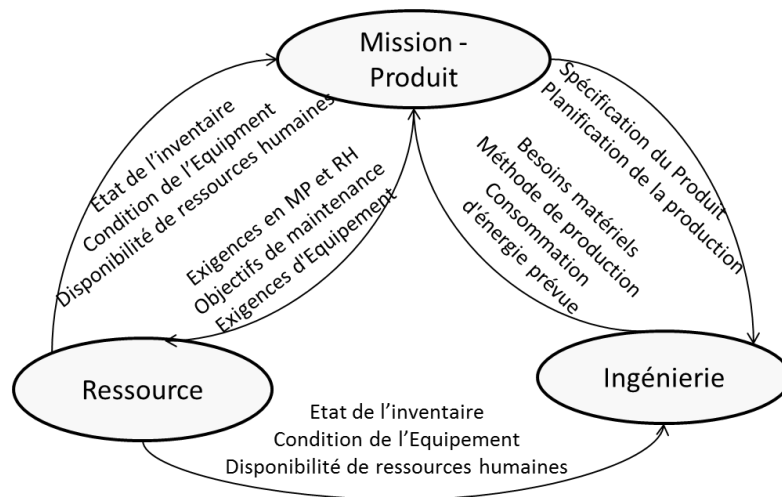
Mission - Produit

Etat de l'inventaire
Condition de l'Equipment
Disponibilité de ressources humaines

Exigences en MP et RH
Objectifs de maintenance
Exigences d'Equipement

Spécification du Produit
Planification de la production

Besoins matériels
Méthode de production
Consommation d'énergie prévue

Ressource

Ingénierie

Etat de l'inventaire
Condition de l'Equipement
Disponibilité de ressources humaines